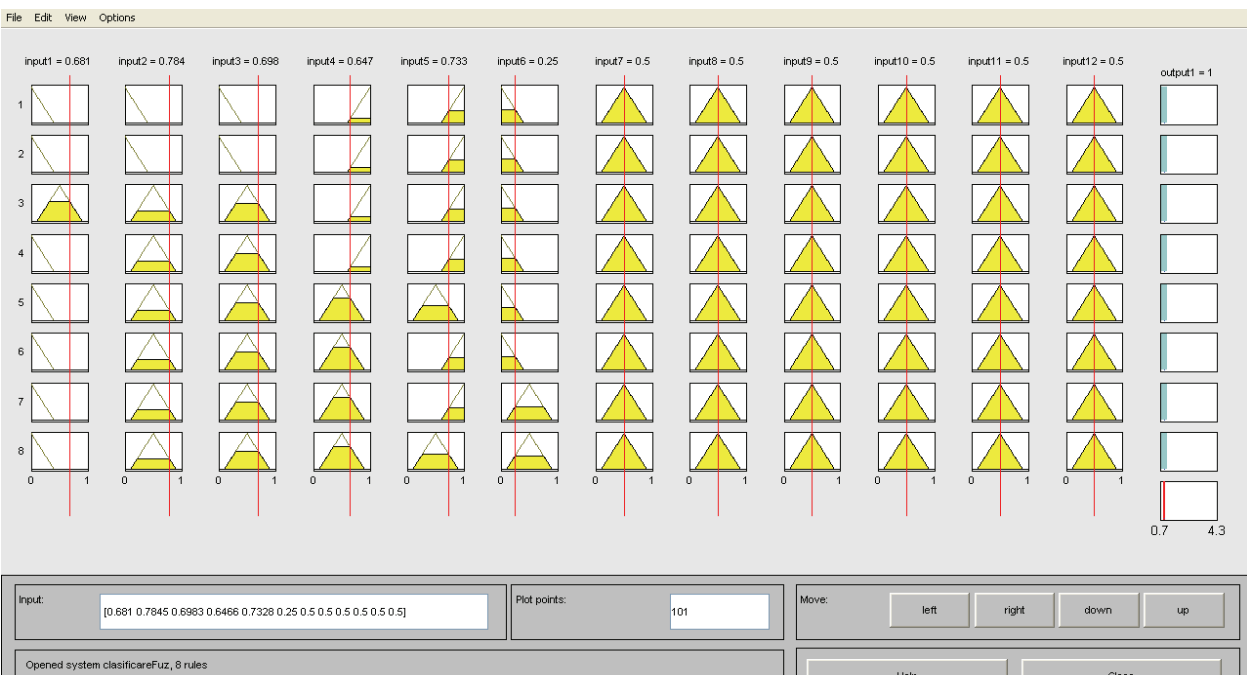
File Edit View Options

input1 = 0.681 input2 = 0.784 input3 = 0.698 input4 = 0.647 input5 = 0.733 input6 = 0.25 input7 = 0.5 input8 = 0.5 input9 = 0.5 input10 = 0.5 input11 = 0.5 input12 = 0.5 output1 = 1

1
2
3
4
5
6
7
8

0 1 0 1 0 1 0 1 0 1 0 1 0 1 0 1 0 1 0 1 0 1 0 1

0.7 4.3

Input:
[0.681 0.7845 0.6983 0.6466 0.7328 0.25 0.5 0.5 0.5 0.5 0.5 0.5]

Plot points:
101

Move:
left right down up

Opened system clasificareFuz, 8 rules

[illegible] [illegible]